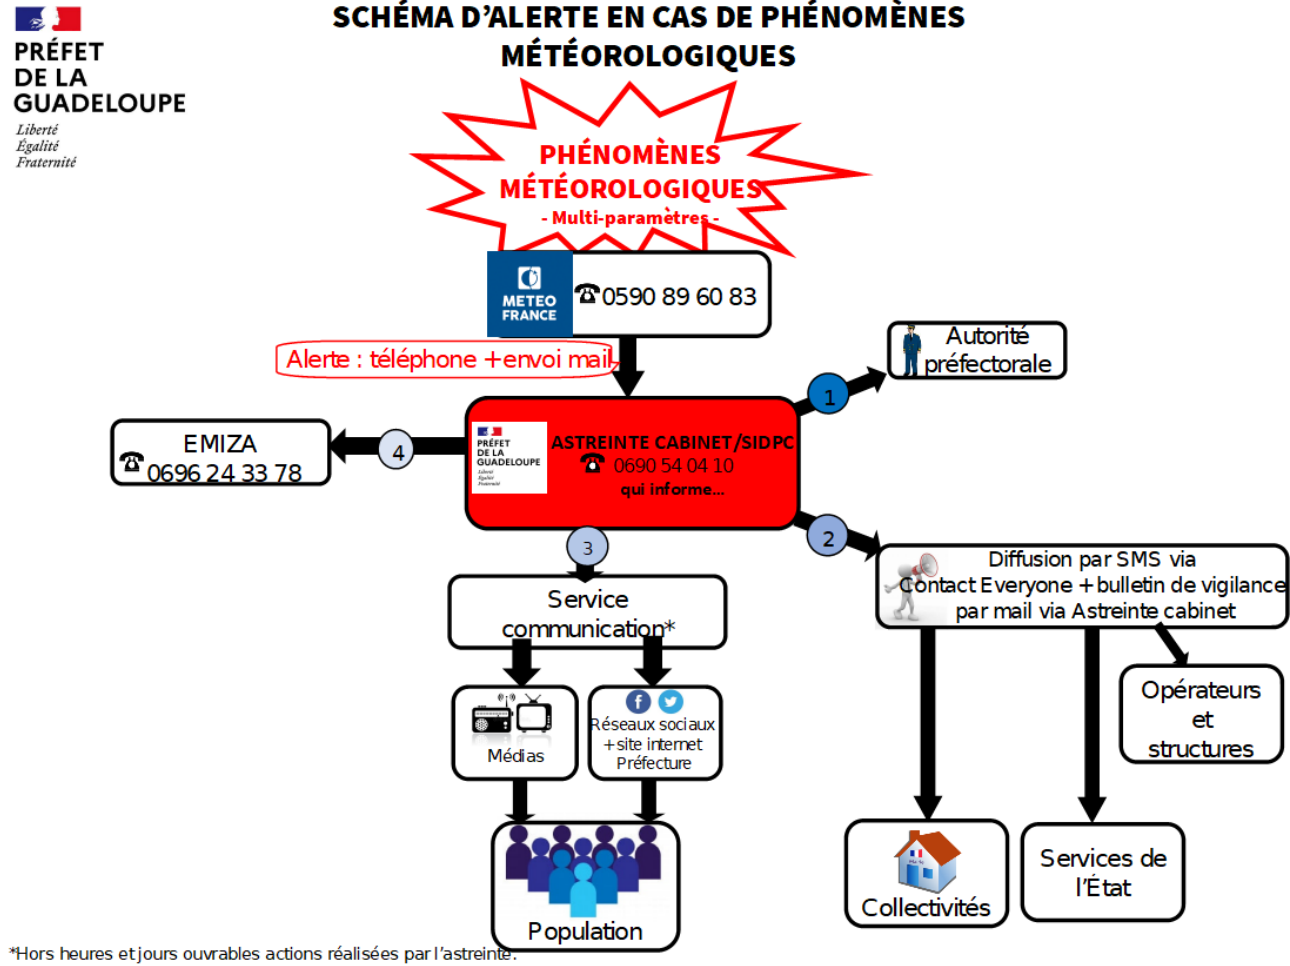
PRÉFET DE LA GUADELOUPE
Liberté
Égalité
Fraternité

SCHÉMA D'ALERTE EN CAS DE PHÉNOMÈNES MÉTÉOROLOGIQUES

PHÉNOMÈNES MÉTÉOROLOGIQUES
- Multi-paramètres -

METEO FRANCE
☎0590 89 60 83

Alerte : téléphone +envoi mail

PRÉFET DE LA GUADELOUPE
ASTREINTE CABINET/SIDPC
☎ 0690 54 04 10
qui informe...

1
Autorité préfectorale

4
EMIZA
☎ 0696 24 33 78

2
Diffusion par SMS via Contact Everyone + bulletin de vigilance par mail via Astreinte cabinet

3
Service communication*

Médias

Réseaux sociaux + site internet Préfecture

Population

Opérateurs et structures

Collectivités

Services de l'État

*Hors heures et jours ouvrables actions réalisées par l'astreinte.